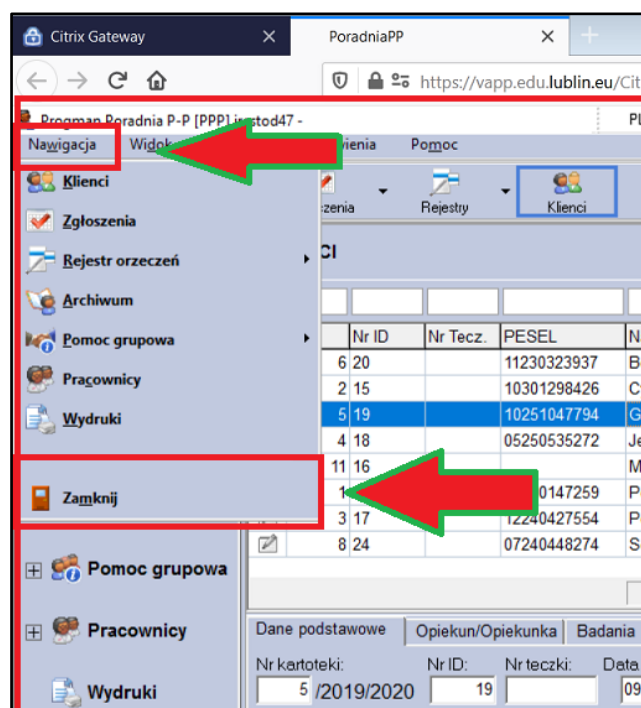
Citrix Gateway
PoradniaPP
https://vapp.edu.lublin.eu/Cit

Progman Poradnia P-P [PPP] instod47 -
Nawigacja
Widok
wienia
Pomoc

Klienci
Zgłoszenia
Rejestr orzeczeń
Archiwum
Pomoc grupowa
Pracownicy
Wydruki
Zamknij

zenia
Rejestry
Klienci
CI

| | Nr ID | Nr Tecz. | PESEL | N |
|---|---|---|---|---|
| 6 | 20 | | 11230323937 | B |
| 2 | 15 | | 10301298426 | C |
| 5 | 19 | | 10251047794 | G |
| 4 | 18 | | 05250535272 | Je |
| 11 | 16 | | | M |
| 1 | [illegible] | | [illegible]0147259 | P |
| 3 | 17 | | 12240427554 | P |
| 8 | 24 | | 07240448274 | S |

Pomoc grupowa
Pracownicy
Wydruki

Dane podstawowe
Opiekun/Opiekunka
Badania
Nr kartoteki:
5 /2019/2020
Nr ID:
19
Nr teczki:
Data
09